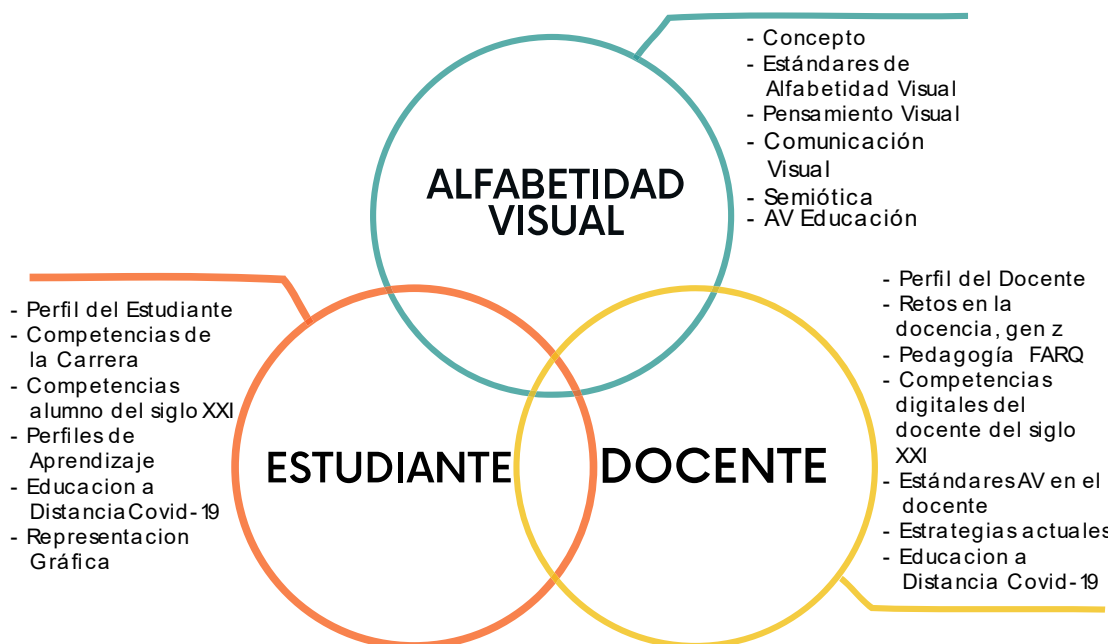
ALFABETIDAD VISUAL

- Concepto
- Estándares de Alfabetidad Visual
- Pensamiento Visual
- Comunicación Visual
- Semiótica
- AV Educación

ESTUDIANTE

- Perfil del Estudiante
- Competencias de la Carrera
- Competencias alumno del siglo XXI
- Perfiles de Aprendizaje
- Educacion a Distancia Covid-19
- Representacion Gráfica

DOCENTE

- Perfil del Docente
- Retos en la docencia, gen z
- Pedagogía FARQ
- Competencias digitales del docente del siglo XXI
- Estándares AV en el docente
- Estrategias actuales
- Educacion a Distancia Covid-19